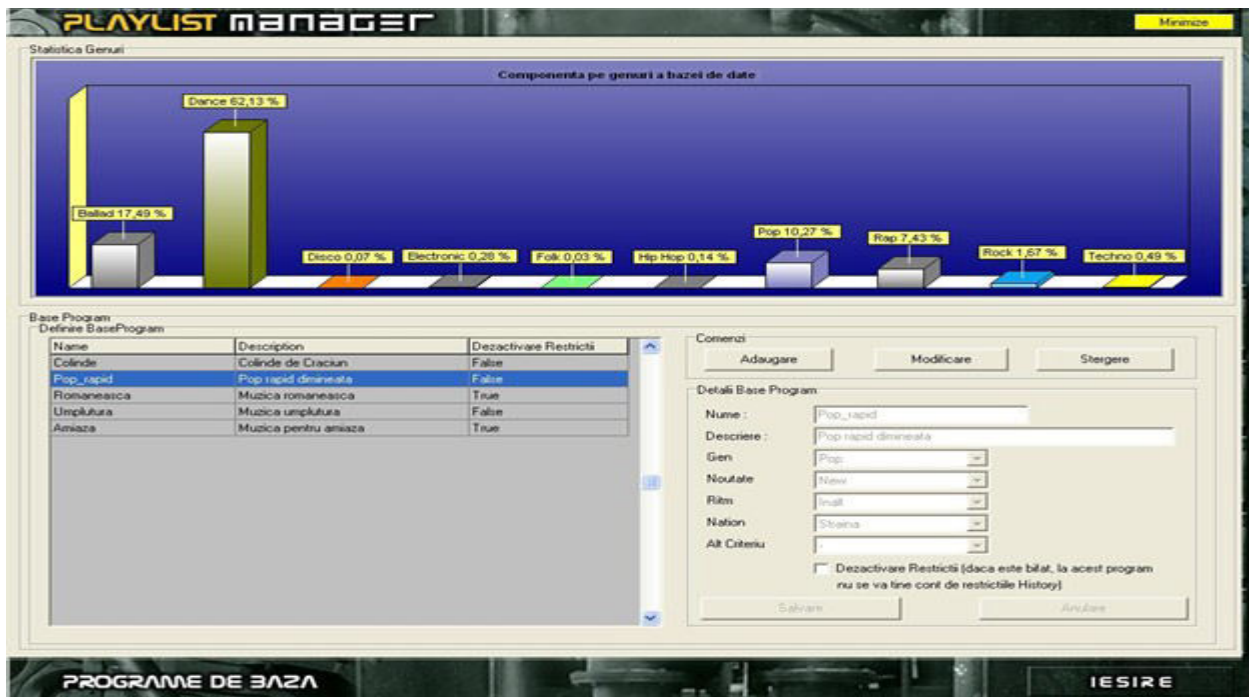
PLAYLIST MANAGER

Minimize

Statistica Genuri

Componenta pe genuri a bazei de date

Dance 62,13 %

Ballad 17,49 %

Disco 0,07 %

Electronic 0,28 %

Folk 0,03 %

Hip Hop 0,14 %

Pop 10,27 %

Rap 7,43 %

Rock 1,67 %

Techno 0,49 %

Base Program

Definire BaseProgram

| Name | Description | Dezactivare Restrictii |
|---|---|---|
| Colinde | Colinde de Craciun | False |
| Pop_rapid | Pop rapid dimineata | False |
| Romaneasca | Muzica romaneasca | True |
| Umplutura | Muzica umplutura | False |
| Amiaza | Muzica pentru amiaza | True |

Comenzi

Adaugare

Modificare

Stergere

Detalii Base Program

Nume : Pop_rapid

Descriere : Pop rapid dimineata

Gen Pop

Noutate New

Ritm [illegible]

Nation Straina

Alt Criteriu

Dezactivare Restrictii (daca este bifat, la acest program nu se va tine cont de restrictiile History)

Salvare

Anulare

PROGRAME DE BAZA

IESIRE